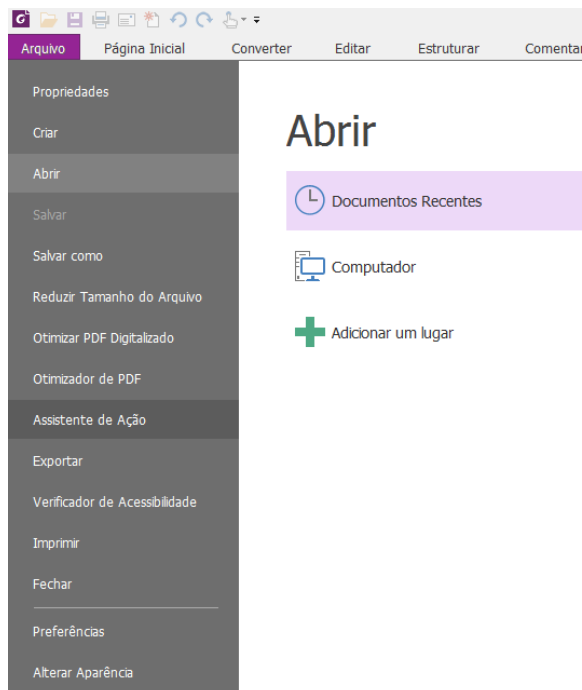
Arquivo Página Inicial Converter Editar Estruturar Comentar

Propriedades
Criar
Abrir
Salvar
Salvar como
Reduzir Tamanho do Arquivo
Otimizar PDF Digitalizado
Otimizador de PDF
Assistente de Ação
Exportar
Verificador de Acessibilidade
Imprimir
Fechar
Preferências
Alterar Aparência

Abrir

Documentos Recentes

Computador

Adicionar um lugar